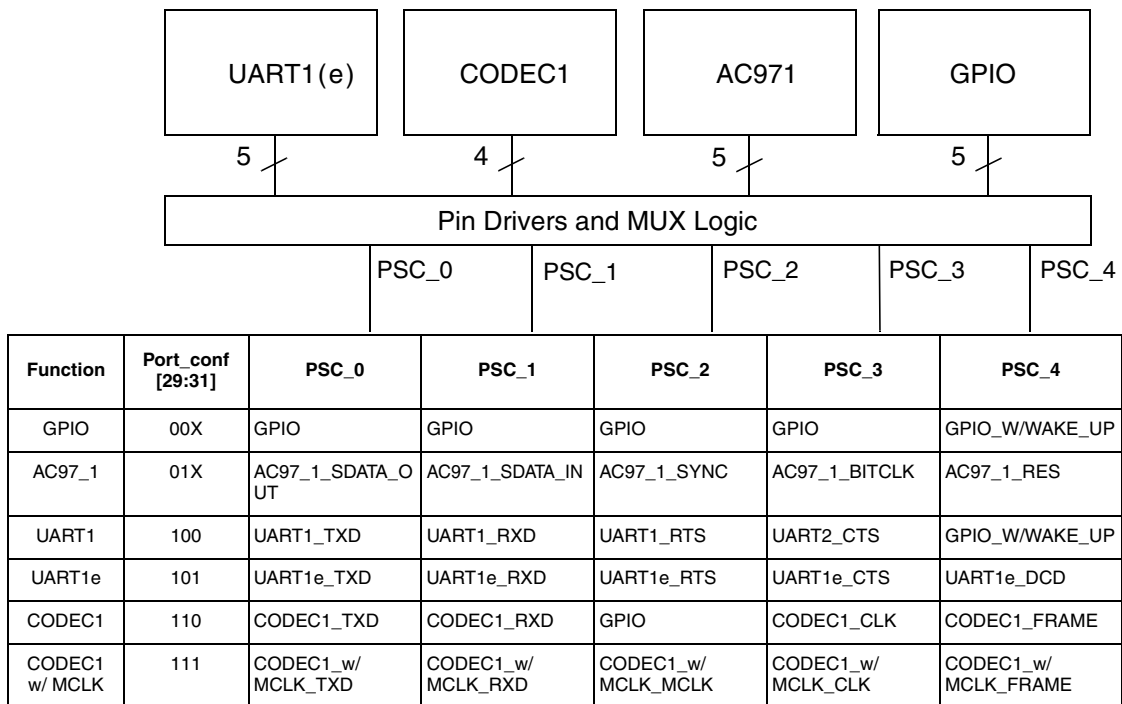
UART1(e)

CODEC1

AC971

GPIO

5

4

5

5

Pin Drivers and MUX Logic

PSC_0

PSC_1

PSC_2

PSC_3

PSC_4

| Function | Port_conf [29:31] | PSC_0 | PSC_1 | PSC_2 | PSC_3 | PSC_4 |
|---|---|---|---|---|---|---|
| GPIO | 00X | GPIO | GPIO | GPIO | GPIO | GPIO_W/WAKE_UP |
| AC97_1 | 01X | AC97_1_SDATA_OUT | AC97_1_SDATA_IN | AC97_1_SYNC | AC97_1_BITCLK | AC97_1_RES |
| UART1 | 100 | UART1_TXD | UART1_RXD | UART1_RTS | UART2_CTS | GPIO_W/WAKE_UP |
| UART1e | 101 | UART1e_TXD | UART1e_RXD | UART1e_RTS | UART1e_CTS | UART1e_DCD |
| CODEC1 | 110 | CODEC1_TXD | CODEC1_RXD | GPIO | CODEC1_CLK | CODEC1_FRAME |
| CODEC1 w/ MCLK | 111 | CODEC1_w/ MCLK_TXD | CODEC1_w/ MCLK_RXD | CODEC1_w/ MCLK_MCLK | CODEC1_w/ MCLK_CLK | CODEC1_w/ MCLK_FRAME |